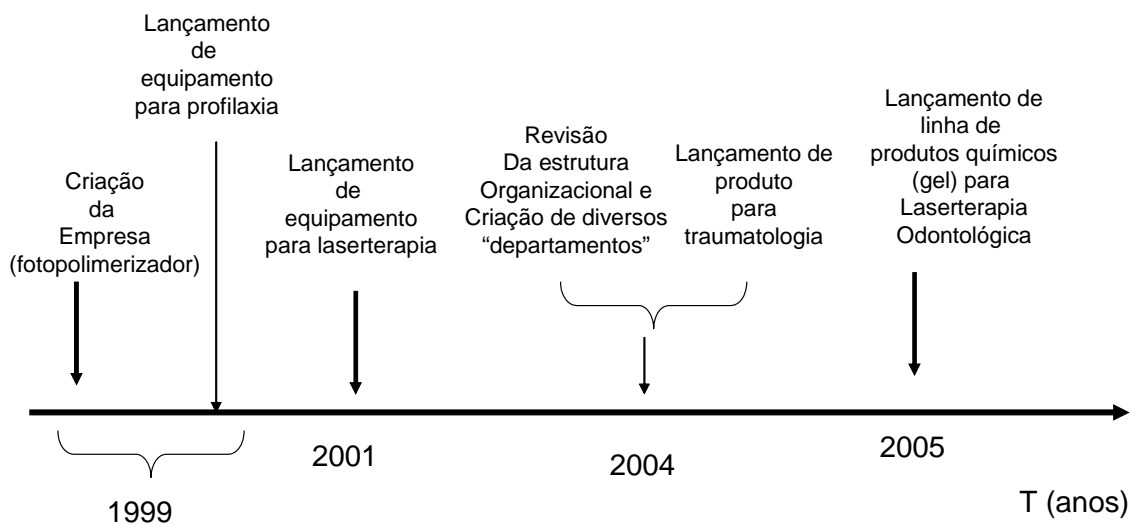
Lançamento de equipamento para profilaxia

Criação da Empresa (fotopolimerizador)

Lançamento de equipamento para laserterapia

Revisão Da estrutura Organizacional e Criação de diversos “departamentos”

Lançamento de produto para traumatologia

Lançamento de linha de produtos químicos (gel) para Laserterapia Odontológica

1999

2001

2004

2005

T (anos)